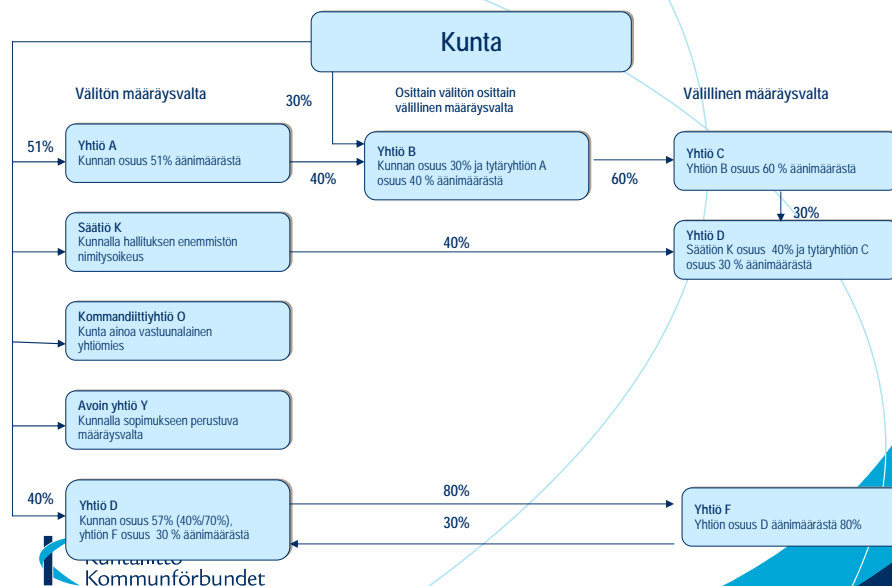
Kunta

Välitön määräysvalta

30%

Osittain välitön osittain välillinen määräysvalta

Välillinen määräysvalta

51%

Yhtiö A
Kunnan osuus 51% äänimäärästä

40%

Yhtiö B
Kunnan osuus 30% ja tytäryhtiön A osuus 40 % äänimäärästä

60%

Yhtiö C
Yhtiön B osuus 60 % äänimäärästä

30%

Säätiö K
Kunnalla hallituksen enemmistön nimitysoikeus

40%

Yhtiö D
Säätiön K osuus 40% ja tytäryhtiön C osuus 30 % äänimäärästä

Kommandiittiyhtiö O
Kunta ainoa vastuunalainen yhtiömies

Avoin yhtiö Y
Kunnalla sopimukseen perustuva määräysvalta

40%

Yhtiö D
Kunnan osuus 57% (40%/70%), yhtiön F osuus 30 % äänimäärästä

80%

30%

Yhtiö F
Yhtiön osuus D äänimäärästä 80%

Kuntaliitto
Kommunförbundet